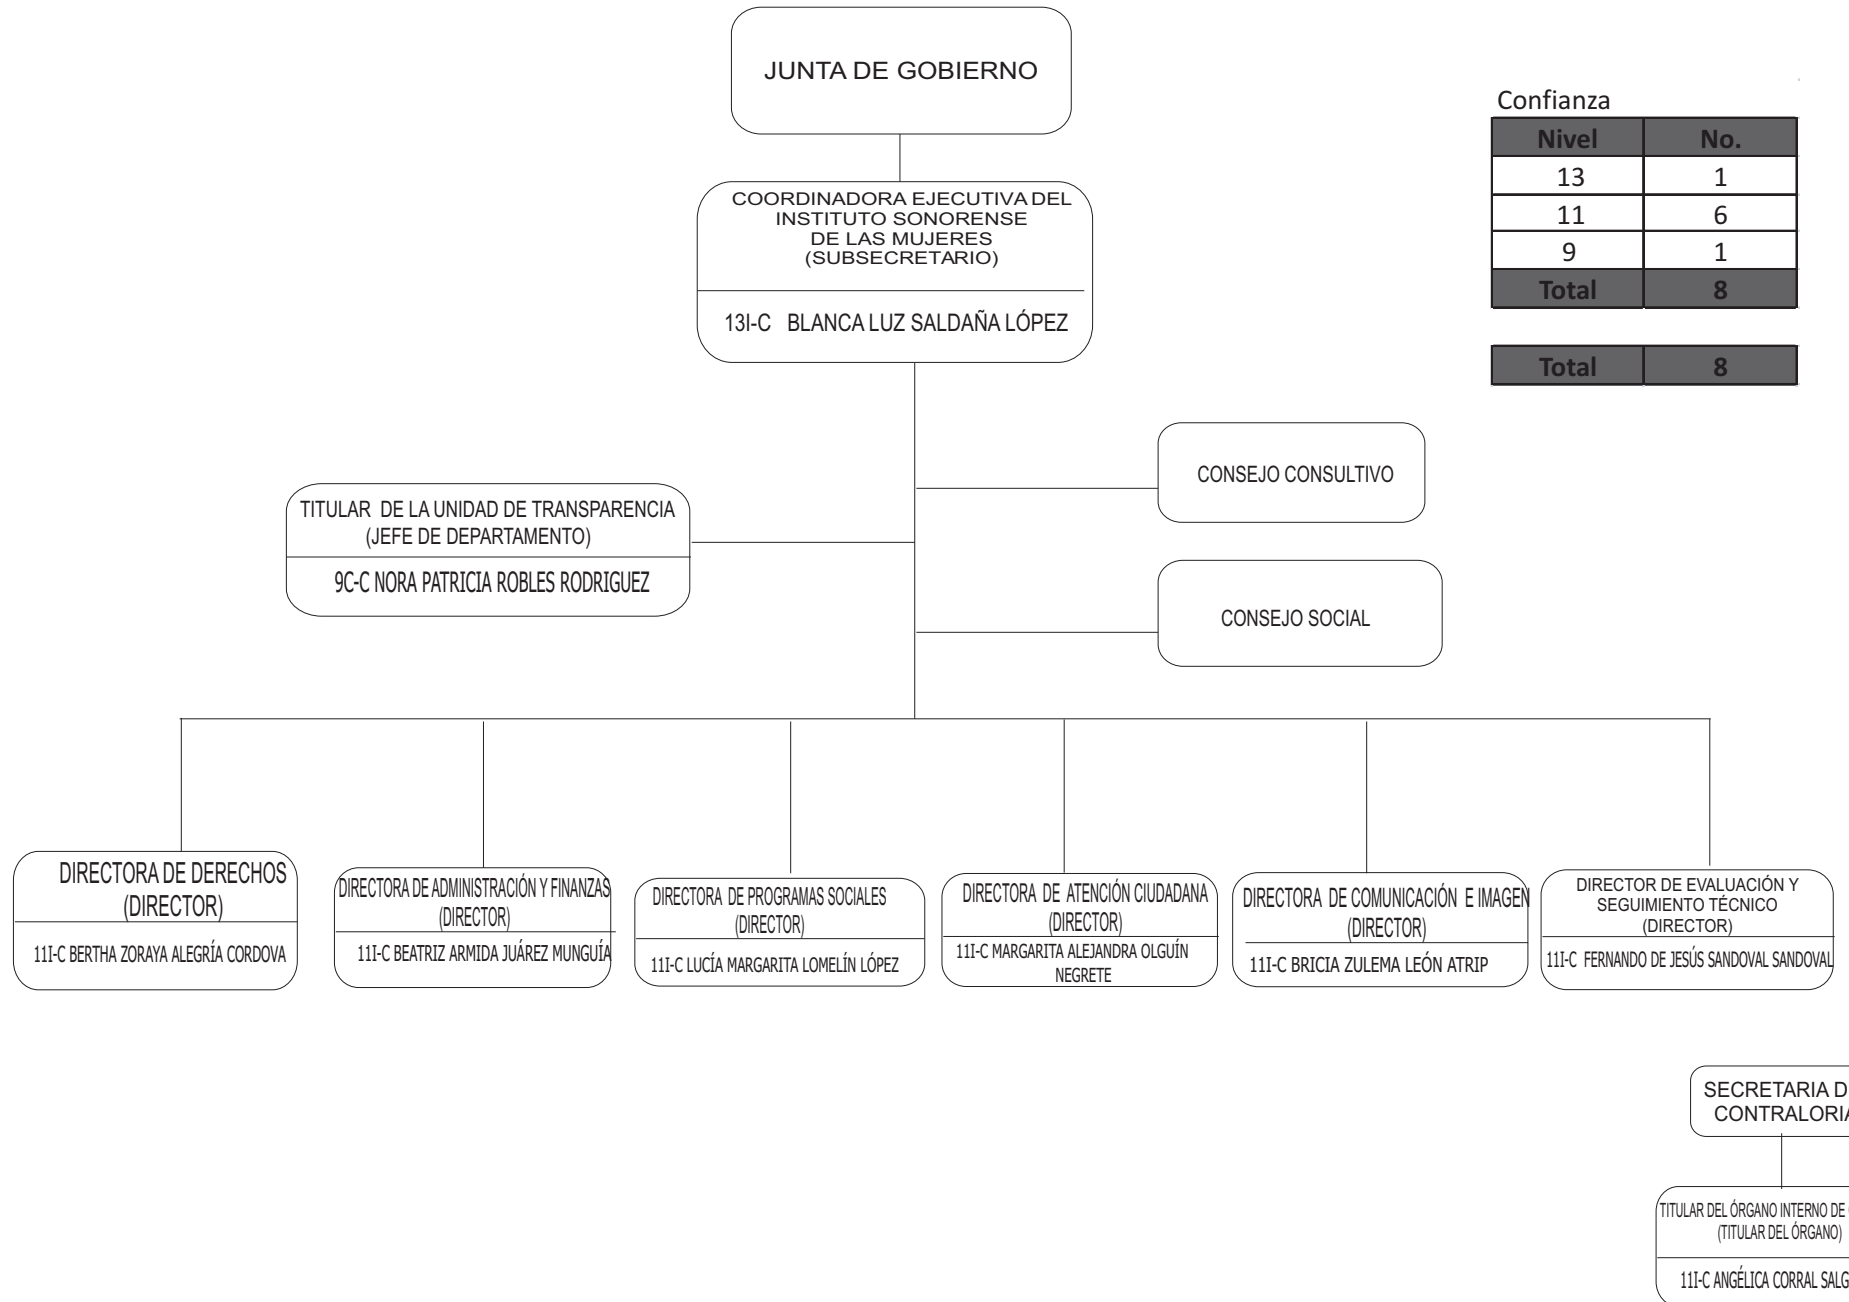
JUNTA DE GOBIERNO

COORDINADORA EJECUTIVA DEL INSTITUTO SONORENSE DE LAS MUJERES (SUBSECRETARIO)

13I-C BLANCA LUZ SALDAÑA LÓPEZ

Confianza

| Nivel | No. |
|---|---|
| 13 | 1 |
| 11 | 6 |
| 9 | 1 |
| Total | 8 |

| Total | 8 |
|---|---|

CONSEJO CONSULTIVO

TITULAR DE LA UNIDAD DE TRANSPARENCIA (JEFE DE DEPARTAMENTO)

9C-C NORA PATRICIA ROBLES RODRIGUEZ

CONSEJO SOCIAL

DIRECTORA DE DERECHOS (DIRECTOR)

11I-C BERTHA ZORAYA ALEGRÍA CORDOVA

DIRECTORA DE ADMINISTRACIÓN Y FINANZAS (DIRECTOR)

11I-C BEATRIZ ARMIDA JUÁREZ MUNGUÍA

DIRECTORA DE PROGRAMAS SOCIALES (DIRECTOR)

11I-C LUCÍA MARGARITA LOMELÍN LÓPEZ

DIRECTORA DE ATENCIÓN CIUDADANA (DIRECTOR)

11I-C MARGARITA ALEJANDRA OLGUÍN NEGRETE

DIRECTORA DE COMUNICACIÓN E IMAGEN (DIRECTOR)

11I-C BRICIA ZULEMA LEÓN ATRIP

DIRECTOR DE EVALUACIÓN Y SEGUIMIENTO TÉCNICO (DIRECTOR)

11I-C FERNANDO DE JESÚS SANDOVAL SANDOVAL

SECRETARIA D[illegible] CONTRALORIA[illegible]

TITULAR DEL ÓRGANO INTERNO DE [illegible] (TITULAR DEL ÓRGANO)

11I-C ANGÉLICA CORRAL SALG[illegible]